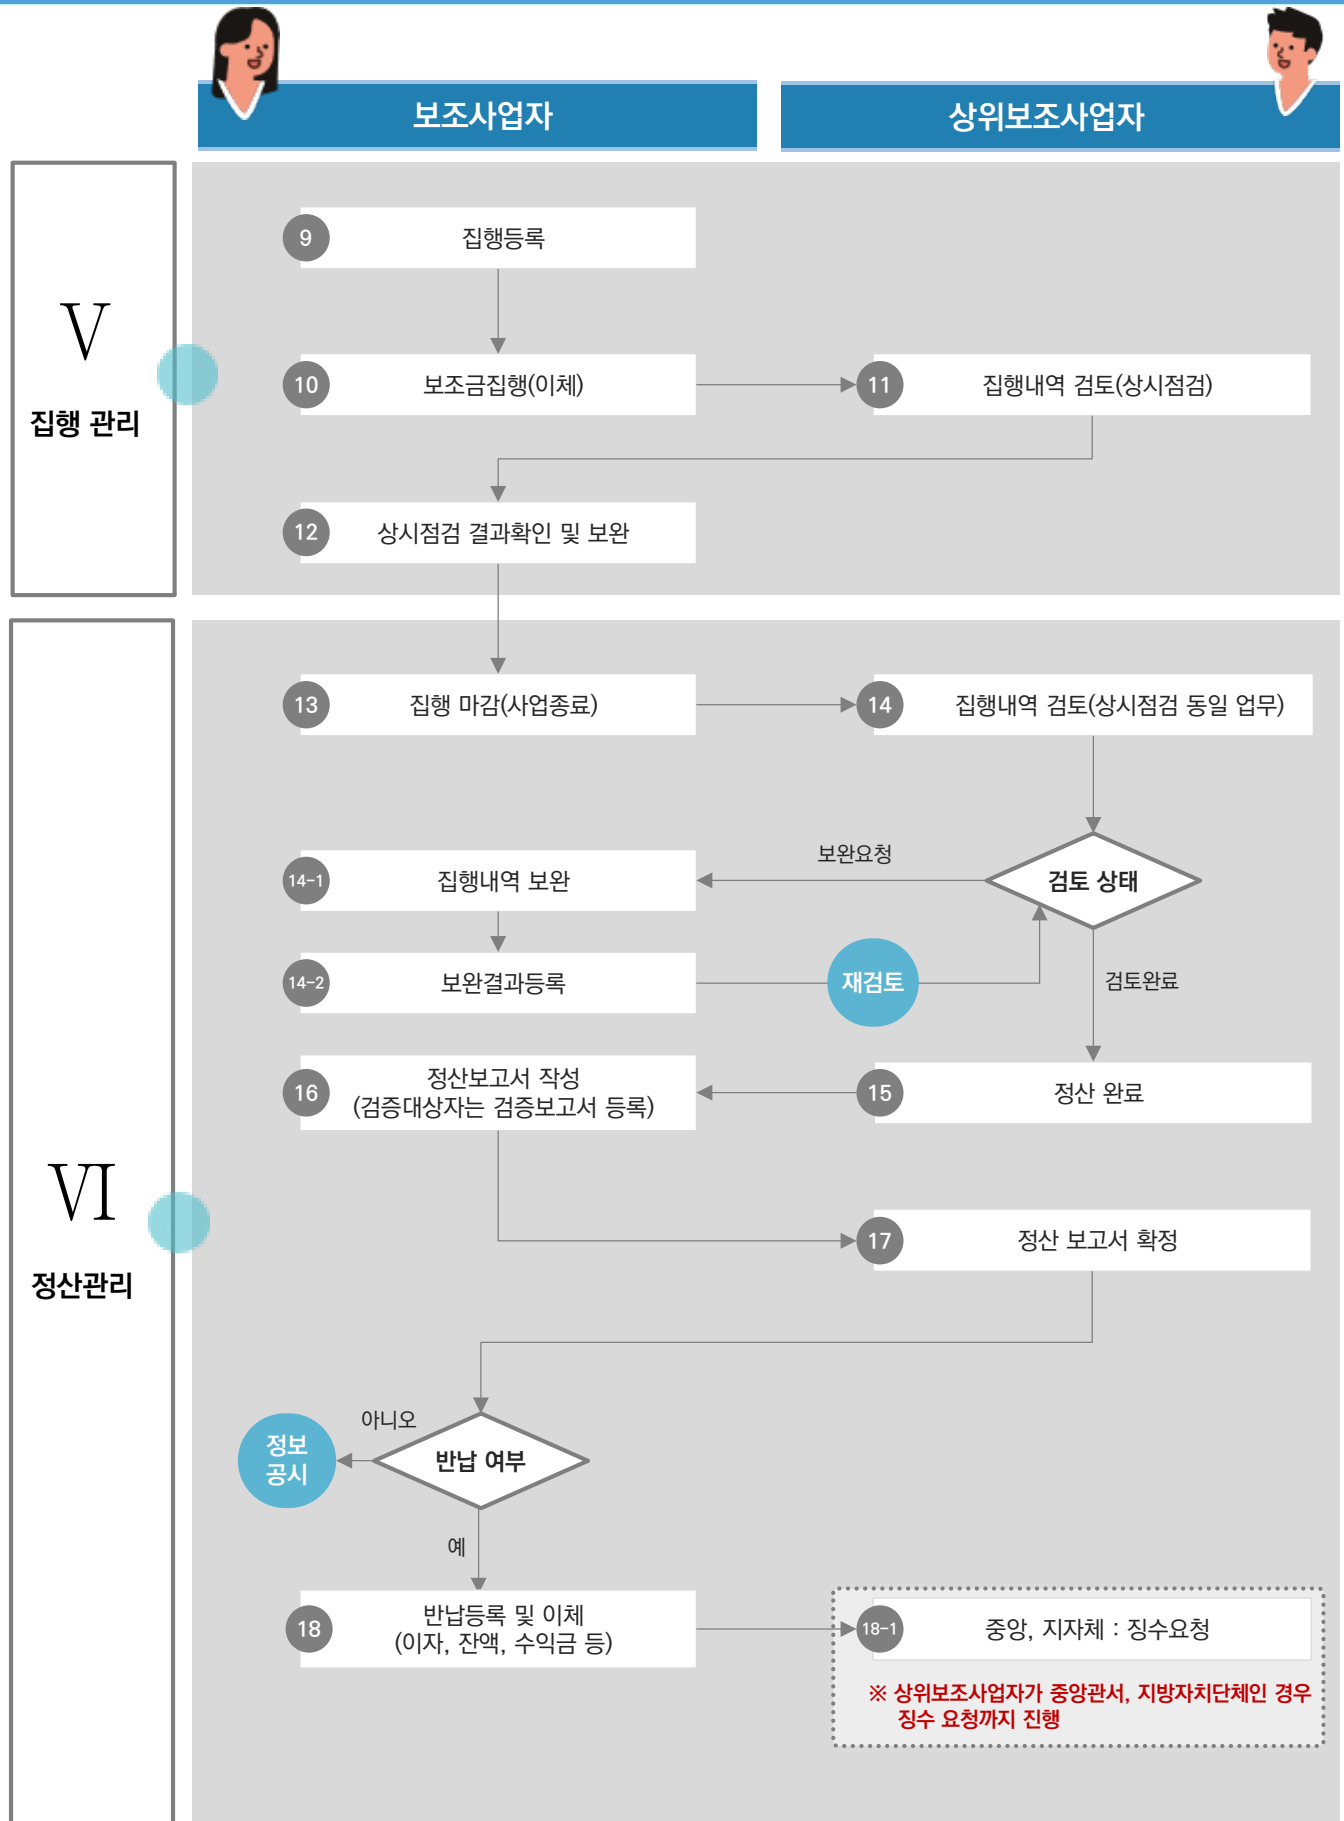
보조사업자

상위보조사업자

V
집행 관리

9 집행등록

10 보조금집행(이체)

11 집행내역 검토(상시점검)

12 상시점검 결과확인 및 보완

VI
정산관리

13 집행 마감(사업종료)

14 집행내역 검토(상시점검 동일 업무)

보완요청

14-1 집행내역 보완

검토 상태

14-2 보완결과등록

재검토

검토완료

16 정산보고서 작성 (검증대상자는 검증보고서 등록)

15 정산 완료

17 정산 보고서 확정

아니오

정보 공시

반납 여부

예

18 반납등록 및 이체 (이자, 잔액, 수익금 등)

18-1 중앙, 지자체 : 징수요청

※ 상위보조사업자가 중앙관서, 지방자치단체인 경우 징수 요청까지 진행